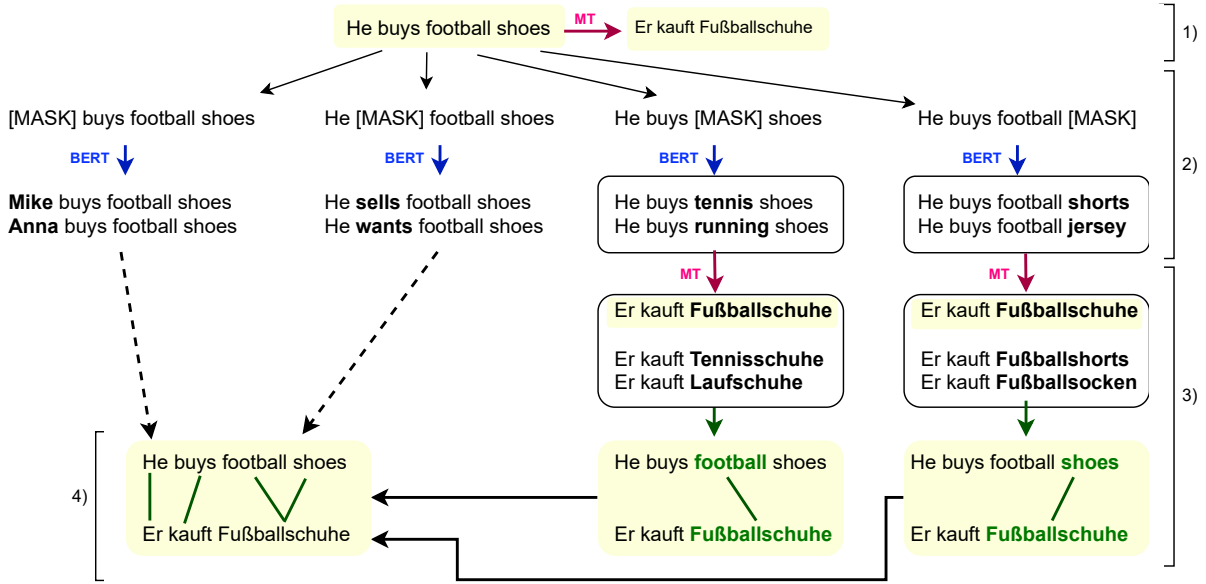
He buys football shoes MT Er kauft Fußballschuhe

1)

[MASK] buys football shoes
BERT
**Mike** buys football shoes
**Anna** buys football shoes

He [MASK] football shoes
BERT
He **sells** football shoes
He **wants** football shoes

He buys [MASK] shoes
BERT
He buys **tennis** shoes
He buys **running** shoes

He buys football [MASK]
BERT
He buys football **shorts**
He buys football **jersey**

2)

MT
Er kauft **Fußballschuhe**
Er kauft **Tennisschuhe**
Er kauft **Laufschuhe**

MT
Er kauft **Fußballschuhe**
Er kauft **Fußballshorts**
Er kauft **Fußballsocken**

3)

4)

He buys football shoes
Er kauft Fußballschuhe

He buys **football** shoes
Er kauft **Fußballschuhe**

He buys football **shoes**
Er kauft **Fußballschuhe**